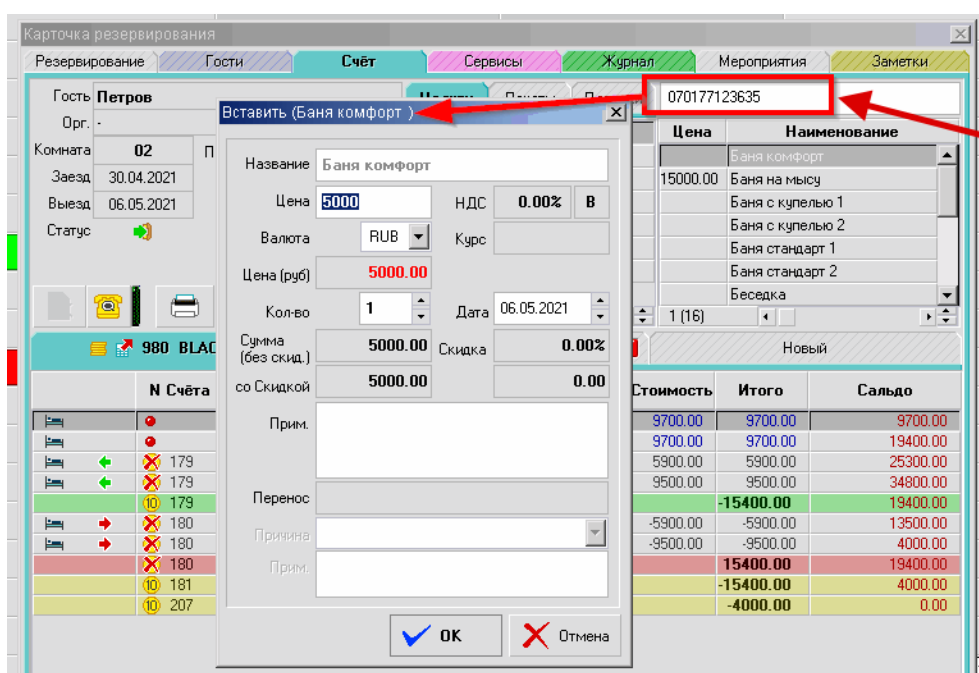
Карточка резервирования

Резервирование | Гости | Счёт | Сервисы | Журнал | Мероприятия | Заметки

Гость Петров
Орг. -
Комната 02
Заезд 30.04.2021
Выезд 06.05.2021
Статус

980 BLAC

070177123635

| Цена | Наименование |
|---|---|
| | Баня комфорт |
| 15000.00 | Баня на мысу |
| | Баня с купелью 1 |
| | Баня с купелью 2 |
| | Баня стандарт 1 |
| | Баня стандарт 2 |
| | Беседка |

1 (16)

Новый

| | N Счёта | Стоимость | Итого | Сальдо |
|---|---|---|---|---|
| | | 9700.00 | 9700.00 | 9700.00 |
| | | 9700.00 | 9700.00 | 19400.00 |
| | 179 | 5900.00 | 5900.00 | 25300.00 |
| | 179 | 9500.00 | 9500.00 | 34800.00 |
| | 179 | | -15400.00 | 19400.00 |
| | 180 | -5900.00 | -5900.00 | 13500.00 |
| | 180 | -9500.00 | -9500.00 | 4000.00 |
| | 180 | | 15400.00 | 19400.00 |
| | 181 | | -15400.00 | 4000.00 |
| | 207 | | -4000.00 | 0.00 |

Вставить (Баня комфорт )

Название Баня комфорт
Цена 5000
НДС 0.00% В
Валюта RUB
Курс
Цена (руб) 5000.00
Кол-во 1
Дата 06.05.2021
Сумма (без скид.) 5000.00
Скидка 0.00%
со Скидкой 5000.00
0.00
Прим.
Перенос
Причина
Прим.

ОК
Отмена